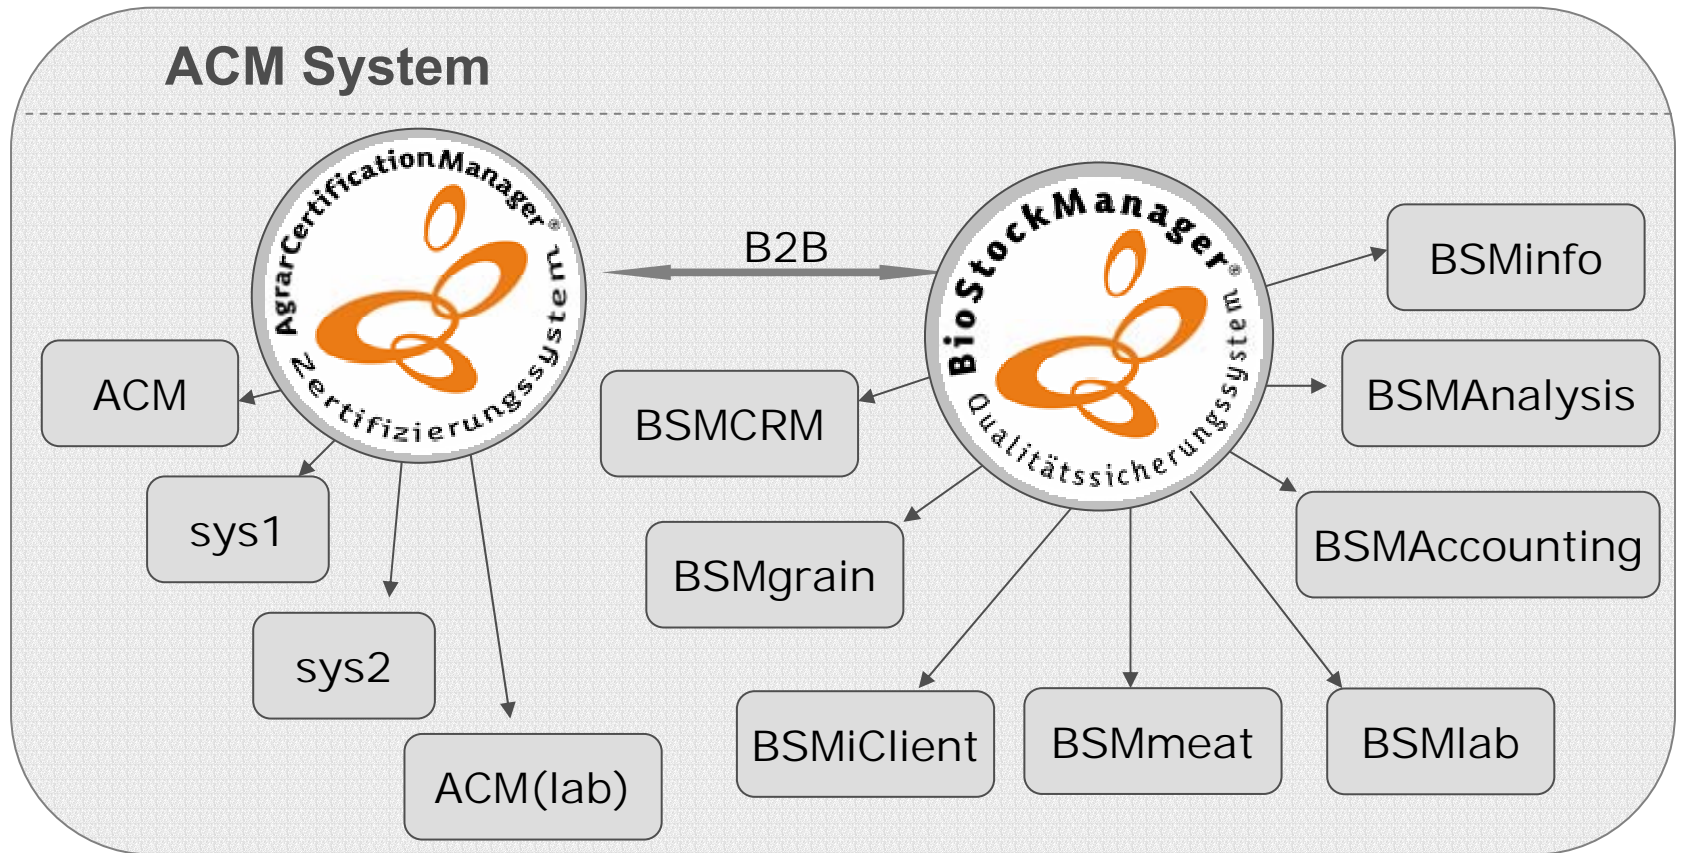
ACM System

AgrarCertificationManager®
Zertifizierungssystem

B2B

BioStockManager®
Qualitätssicherungssystem

BSMinfo

ACM

BSMCRM

BSMAnalysis

sys1

BSMgrain

BSMAccounting

sys2

BSMiClient

BSMmeat

BSMlab

ACM(lab)